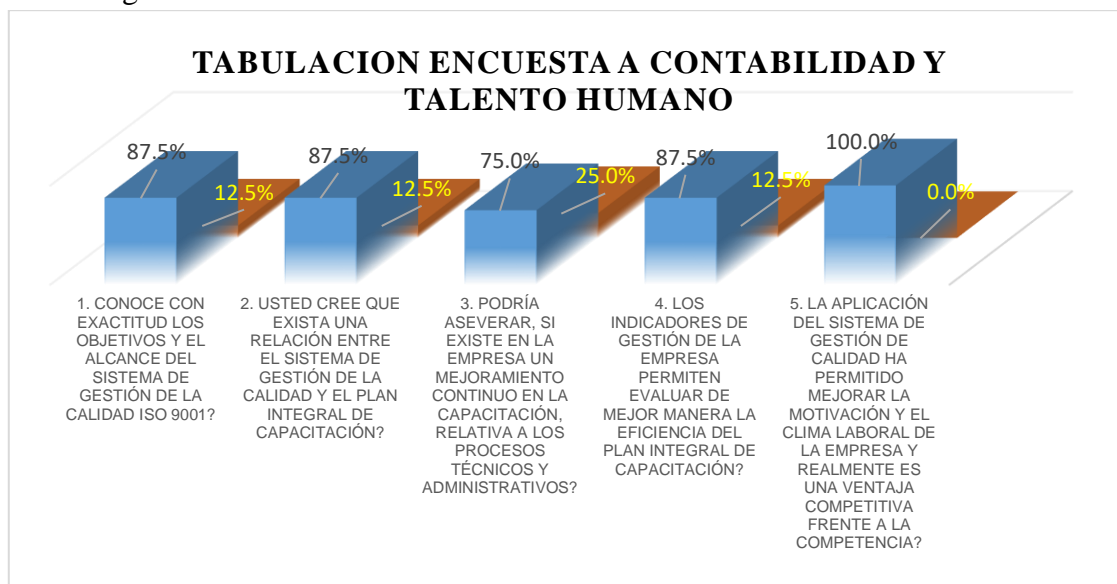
TABULACION ENCUESTA A CONTABILIDAD Y TALENTO HUMANO

87.5%
12.5%
87.5%
12.5%
75.0%
25.0%
87.5%
12.5%
100.0%
0.0%

1. CONOCE CON EXACTITUD LOS OBJETIVOS Y EL ALCANCE DEL SISTEMA DE GESTIÓN DE LA CALIDAD ISO 9001?

2. USTED CREE QUE EXISTA UNA RELACIÓN ENTRE EL SISTEMA DE GESTIÓN DE LA CALIDAD Y EL PLAN INTEGRAL DE CAPACITACIÓN?

3. PODRÍA ASEVERAR, SI EXISTE EN LA EMPRESA UN MEJORAMIENTO CONTINUO EN LA CAPACITACIÓN, RELATIVA A LOS PROCESOS TÉCNICOS Y ADMINISTRATIVOS?

4. LOS INDICADORES DE GESTIÓN DE LA EMPRESA PERMITEN EVALUAR DE MEJOR MANERA LA EFICIENCIA DEL PLAN INTEGRAL DE CAPACITACIÓN?

5. LA APLICACIÓN DEL SISTEMA DE GESTIÓN DE CALIDAD HA PERMITIDO MEJORAR LA MOTIVACIÓN Y EL CLIMA LABORAL DE LA EMPRESA Y REALMENTE ES UNA VENTAJA COMPETITIVA FRENTE A LA COMPETENCIA?